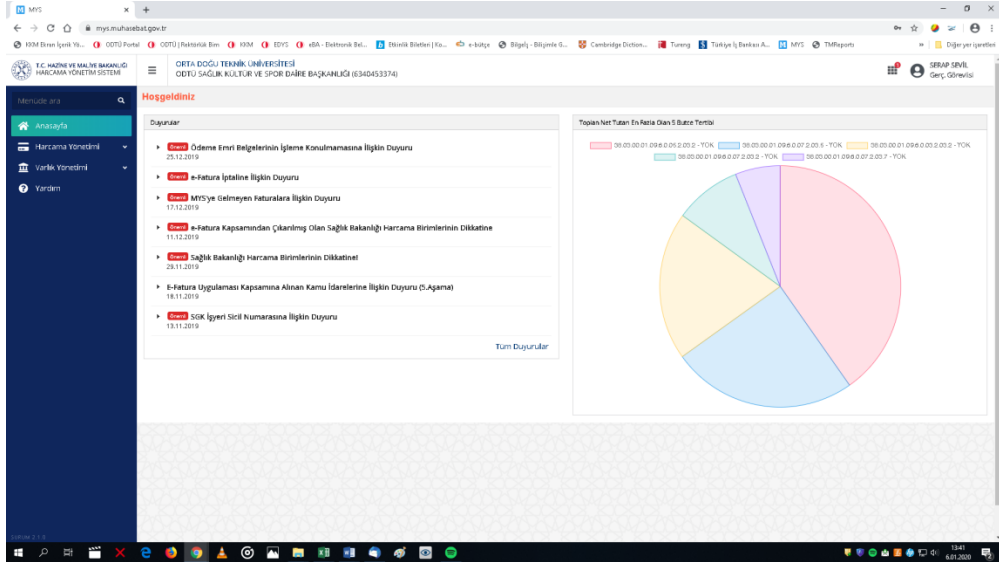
MYS ×
mys.muhasebat.gov.tr
KKM Ekran İçerik Yö... ODTÜ Portal ODTÜ | Rektörlük Bim KKM EDYS eBA - Elektronik Bel... Etkinlik Biletleri | Ko... e-bütçe Bilgeliş - Bilişimle G... Cambridge Diction... Tureng Türkiye İş Bankası A... MYS TMReports » Diğer yer işaretleri

T.C. HAZİNE VE MALİYE BAKANLIĞI HARCAMA YÖNETİM SİSTEMİ
ORTA DOĞU TEKNİK ÜNİVERSİTESİ
ODTÜ SAĞLIK KÜLTÜR VE SPOR DAİRE BAŞKANLIĞI (6340453374)
SERAP SEVİL
Gerç. Görevlisi

Menüde ara
Anasayfa
Harcama Yönetimi
Varlık Yönetimi
Yardım

Hoşgeldiniz

Duyurular
Önemli Ödeme Emri Belgelerinin İşleme Konulmamasına İlişkin Duyuru
25.12.2019
Önemli e-Fatura İptaline İlişkin Duyuru
Önemli MYS'ye Gelmeyen Faturalara İlişkin Duyuru
17.12.2019
Önemli e-Fatura Kapsamından Çıkarılmış Olan Sağlık Bakanlığı Harcama Birimlerinin Dikkatine
11.12.2019
Önemli Sağlık Bakanlığı Harcama Birimlerinin Dikkatine!
29.11.2019
E-Fatura Uygulaması Kapsamına Alınan Kamu İdarelerine İlişkin Duyuru (5.Aşama)
18.11.2019
Önemli SGK İşyeri Sicil Numarasına İlişkin Duyuru
13.11.2019
Tüm Duyurular

Toplam Net Tutarı En Fazla Olan 5 Bütçe Tertibi
38.03.00.01.09.6.00.2.03.2 - YOK
38.03.00.01.09.6.07.2.03.5 - YOK
38.03.00.01.09.6.00.2.03.2 - YOK
38.03.00.01.09.6.07.2.03.2 - YOK
38.03.00.01.09.6.07.2.03.7 - YOK

13:41
6.01.2020